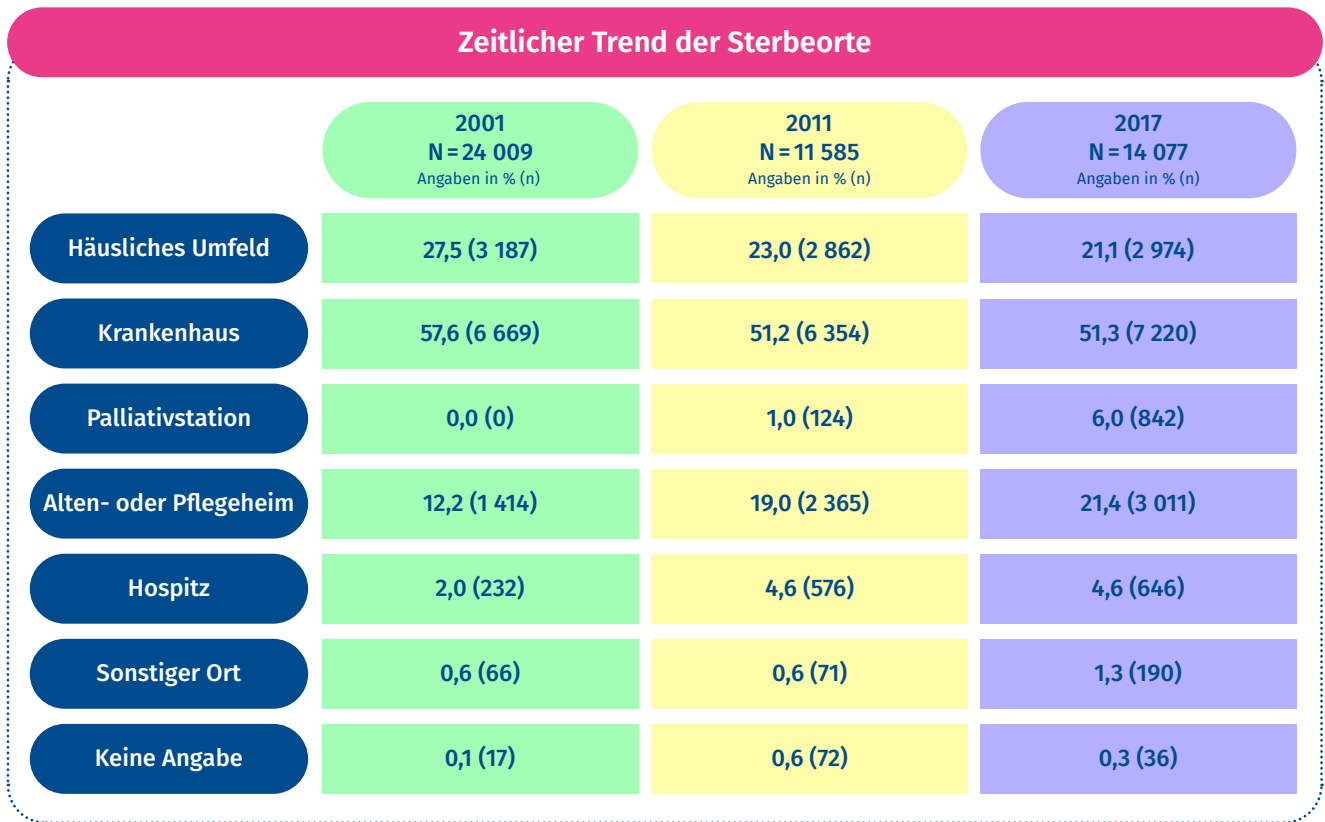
Zeitlicher Trend der Sterbeorte

| | 2001 N = 24 009 Angaben in % (n) | 2011 N = 11 585 Angaben in % (n) | 2017 N = 14 077 Angaben in % (n) |
|---|---|---|---|
| Häusliches Umfeld | 27,5 (3 187) | 23,0 (2 862) | 21,1 (2 974) |
| Krankenhaus | 57,6 (6 669) | 51,2 (6 354) | 51,3 (7 220) |
| Palliativstation | 0,0 (0) | 1,0 (124) | 6,0 (842) |
| Alten- oder Pflegeheim | 12,2 (1 414) | 19,0 (2 365) | 21,4 (3 011) |
| Hospitz | 2,0 (232) | 4,6 (576) | 4,6 (646) |
| Sonstiger Ort | 0,6 (66) | 0,6 (71) | 1,3 (190) |
| Keine Angabe | 0,1 (17) | 0,6 (72) | 0,3 (36) |